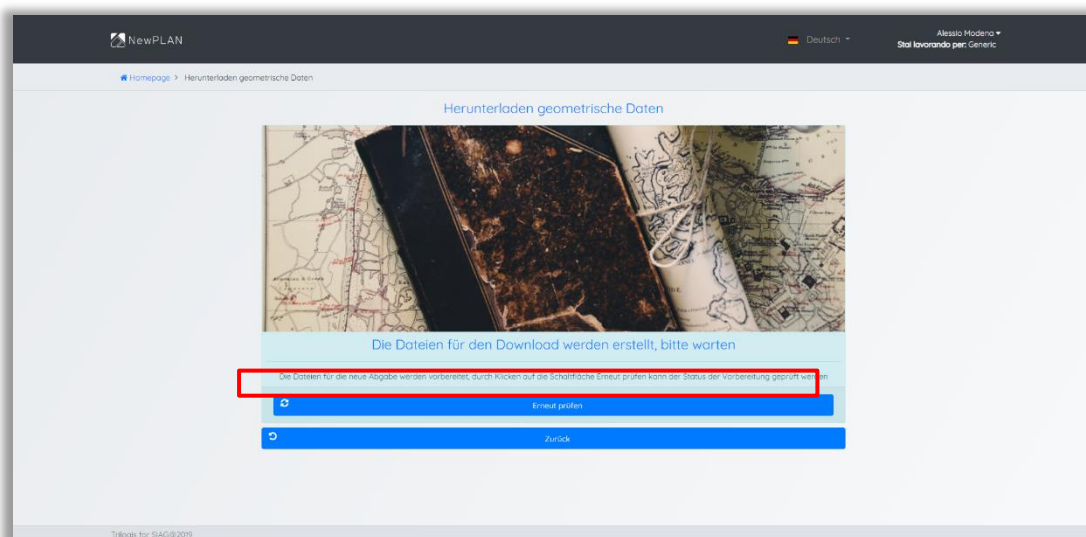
NewPLAN

Deutsch

Alessio Modena
Stai lavorando per: Generic

Homepage > Herunterladen geometrische Daten

Herunterladen geometrische Daten

Die Dateien für den Download werden erstellt, bitte warten

Die Dateien für die neue Abgabe werden vorbereitet, durch Klicken auf die Schaltfläche Erneut prüfen kann der Status der Vorbereitung geprüft werden

Erneut prüfen

Zurück

Trilogis for SIAG©2019